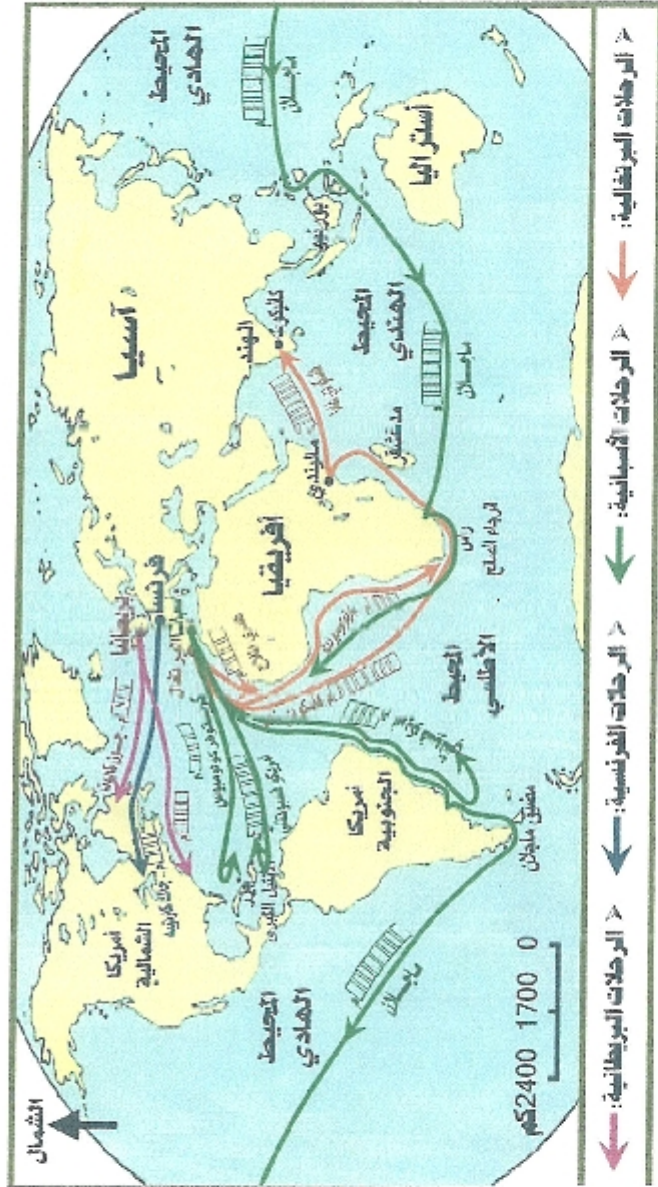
الرحلات البرتغالية ◄ الرحلات الإسبانية ◄ الرحلات الفرنسية ◄ الرحلات البريطانية ◄

الشمال

2400كم 1700 0

المحيط الهادي

أمريكا الشمالية

أمريكا الجنوبية

مضيق ماجلان

المحيط الأطلسي

رأس الرجاء الصالح

إفريقيا

أوروبا

فرنسا

إسبانيا

آسيا

الهند

كلكتا

المحيط الهندي

أستراليا

المحيط الهادي

ماجلان

مدغشقر

كولومبس

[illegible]